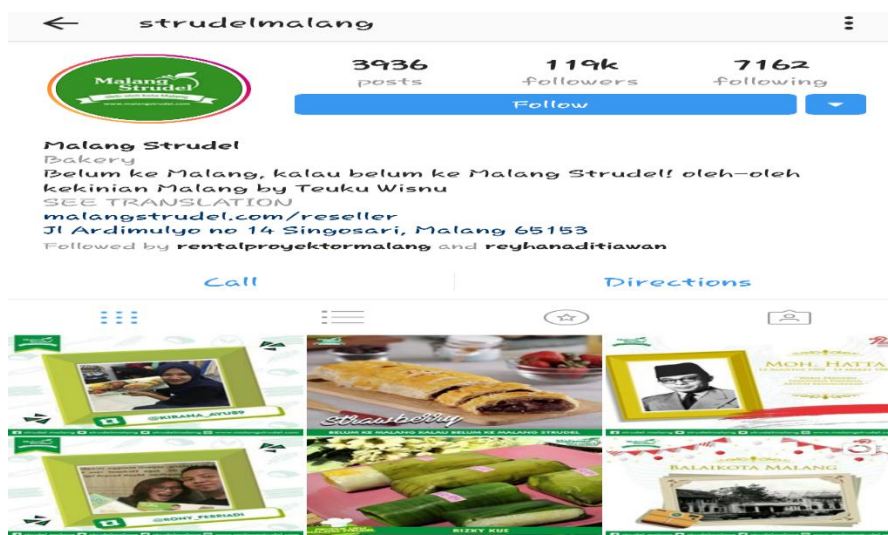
strudelmalang

Malang Strudel
oleh-oleh khas Malang
www.malangstrudel.com

3936 posts

119k followers

7162 following

Follow

Malang Strudel
Bakery
Belum ke Malang, kalau belum ke Malang Strudel! oleh-oleh kekinian Malang by Teuku Wisnu
SEE TRANSLATION
malangstrudel.com/reseller
Jl Ardimulyo no 14 Singosari, Malang 65153
Followed by rentalproyektormalang and reyhanaditiawan

Call

Directions

@KIRANA_AYU89

Strawberry

BELUM KE MALANG KALAU BELUM KE MALANG STRUDEL

MOH. HATTA

@BONY_FEBRIADI

RIZKY KUE

BALAIKOTA MALANG